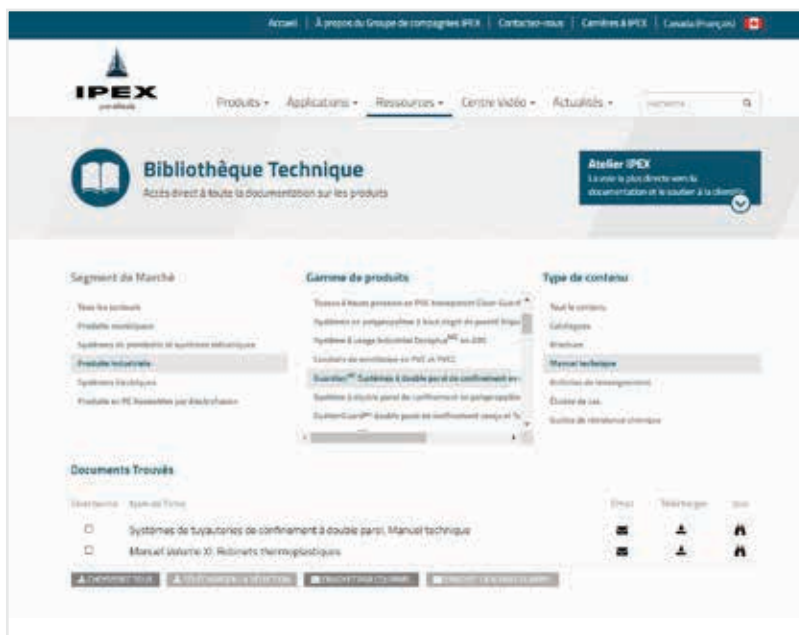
Accueil | À propos du Groupe de compagnies IPEX | Contactez-nous | Carrières à IPEX | Canada (Français)

IPEX

Produits ▾ Applications ▾ Ressources ▾ Centre Vidéo ▾ Actualités ▾

Bibliothèque Technique
Accès direct à toute la documentation sur les produits

Atelier IPEX
La voie la plus directe vers la documentation et le soutien à la clientèle

Segment de Marché
Tous les secteurs
Produits municipaux
Systèmes de plomberie et systèmes mécaniques
Produits industriels
Systèmes électriques
Produits en PE Assemblés par électrofusion

Gamme de produits
Tuyaux à haute pression en PVC transparent Clear Guard
Systèmes en polypropylène à haut degré de pureté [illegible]
Système à usage industriel Duraplus$^{MC}$ en ABS
Conduits de ventilation en PVC et PVCC
Guardian$^{MC}$ Systèmes à double paroi de confinement en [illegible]
Système à double paroi de confinement en polypropylène
Custom Guard$^{MC}$ double paroi de confinement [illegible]

Type de contenu
Tout le contenu
Catalogues
Brochures
Manuel technique
Bulletins de renseignement
Études de cas
Guides de résistance chimique

Documents Trouvés

Sélectionnez | Type de Titre | Email | Télécharger | Voir
Systèmes de tuyauteries de confinement à double paroi, Manuel technique
Manuel Volume XI: Robinets thermoplastiques

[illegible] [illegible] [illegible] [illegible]